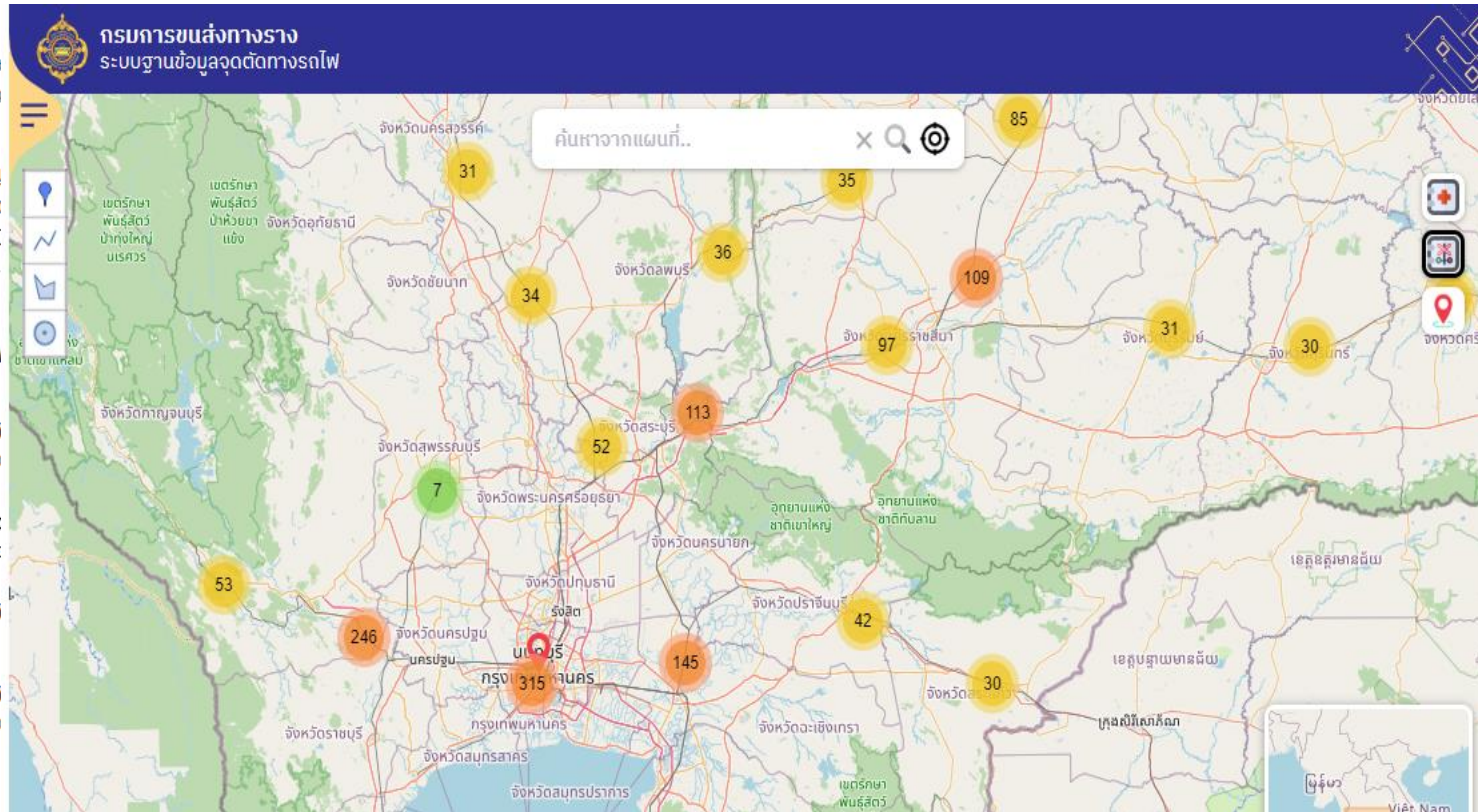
กรมการขนส่งทางราง
ระบบฐานข้อมูลจุดตัดทางรถไฟ

ค้นหาจากแผนที่..

จังหวัดนครสวรรค์
31
85
35
เขตรักษาพันธุ์สัตว์ป่าทุ่งใหญ่นเรศวร
เขตรักษาพันธุ์สัตว์ป่าห้วยขาแข้ง
จังหวัดอุทัยธานี
36
จังหวัดลพบุรี
109
จังหวัดชัยนาท
34
97
31
30
จังหวัดกาญจนบุรี
113
จังหวัดสระบุรี
จังหวัดสุพรรณบุรี
52
7
จังหวัดพระนครศรีอยุธยา
อุทยานแห่งชาติเขาใหญ่
อุทยานแห่งชาติทับลาน
จังหวัดนครนายก
53
จังหวัดปทุมธานี
รังสิต
จังหวัดปราจีนบุรี
42
246
จังหวัดนครปฐม
นครปฐม
145
315
กรุงเทพมหานคร
30
จังหวัดราชบุรี
จังหวัดฉะเชิงเทรา
จังหวัดสมุทรสาคร
จังหวัดสมุทรปราการ
เขตรักษาพันธุ์สัตว์
Việt Nam